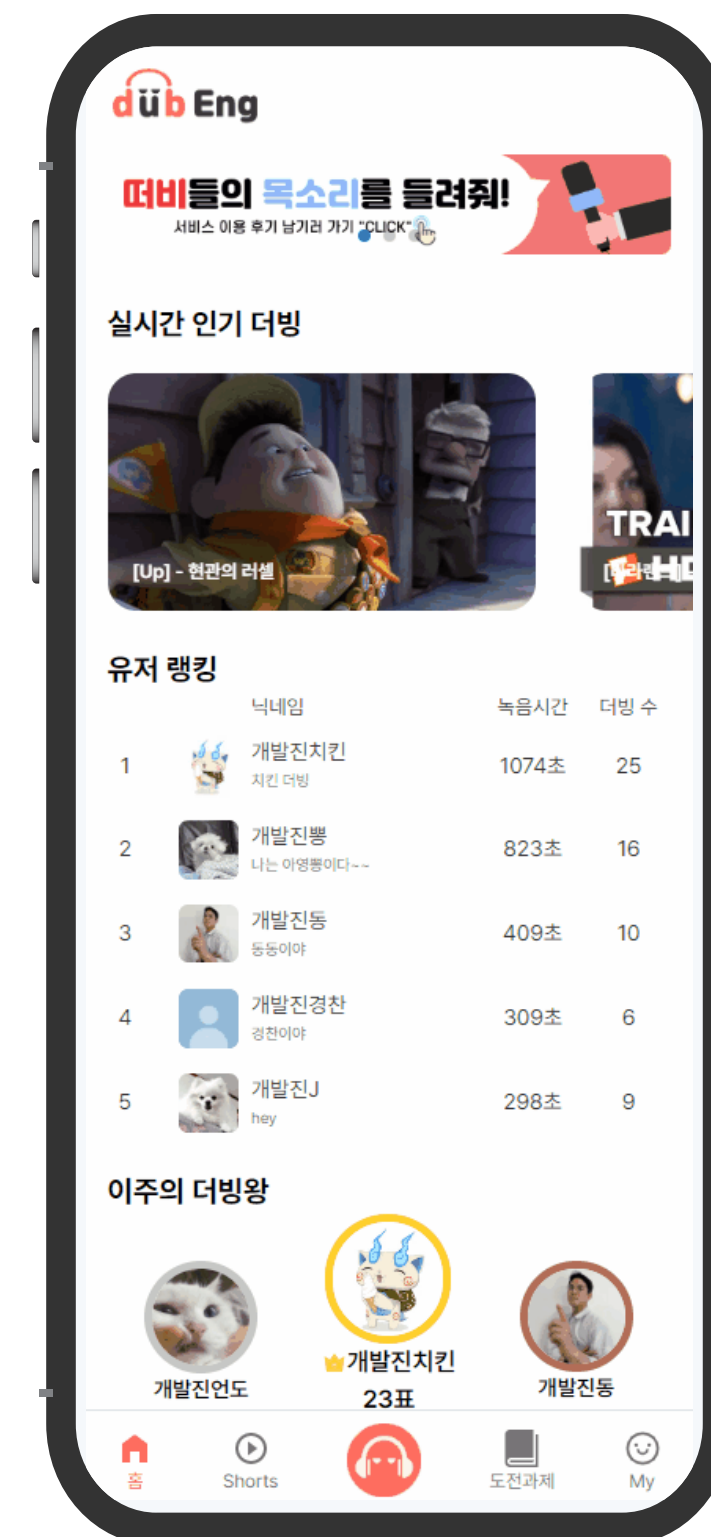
dub Eng

떠비들의 목소리를 들려줘!
서비스 이용 후기 남기러 가기 "CLICK"

실시간 인기 더빙

[Up] - 현관의 러셀

TRAI
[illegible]

유저 랭킹

| | | 닉네임 | 녹음시간 | 더빙 수 |
|---|---|---|---|---|
| 1 | | 개발진치킨 치킨 더빙 | 1074초 | 25 |
| 2 | | 개발진뽕 나는 아영뽕이다~~ | 823초 | 16 |
| 3 | | 개발진동 동동이야 | 409초 | 10 |
| 4 | | 개발진경찬 경찬이야 | 309초 | 6 |
| 5 | | 개발진J hey | 298초 | 9 |

이주의 더빙왕

개발진언도
개발진치킨
23표
개발진동

홈
Shorts
도전과제
My